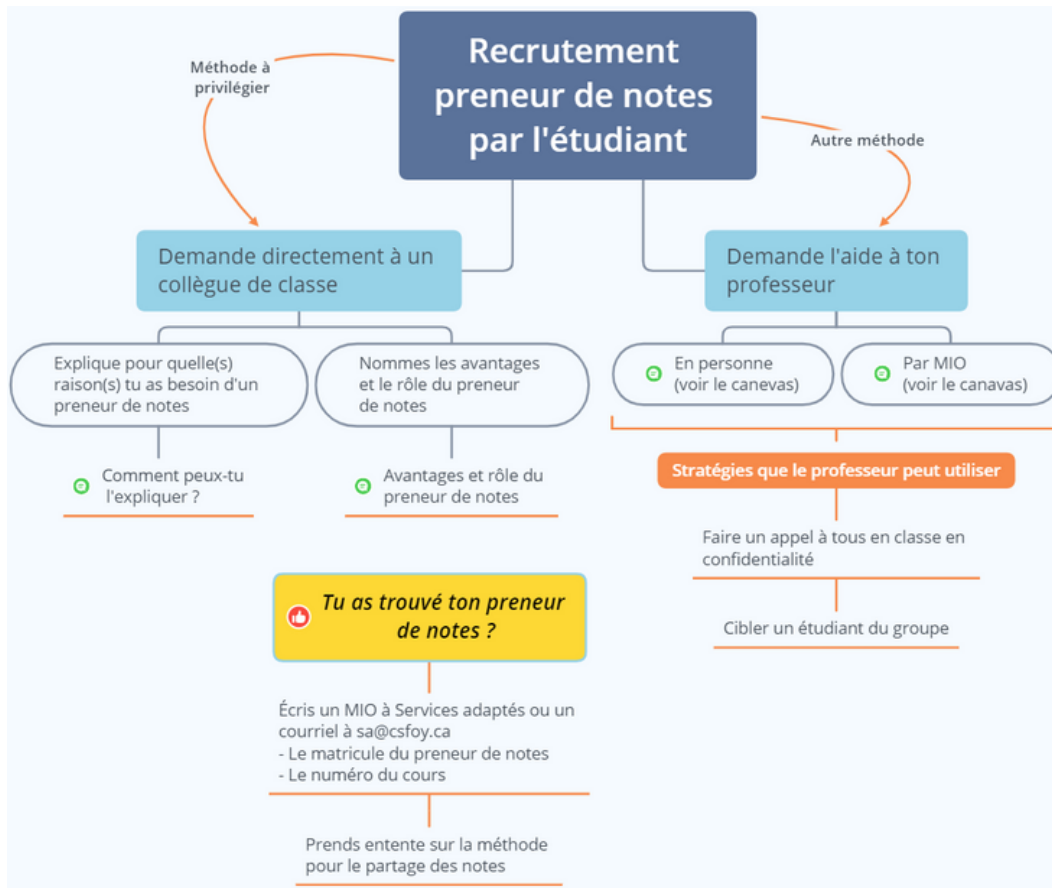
Recrutement preneur de notes par l'étudiant

Méthode à privilégier

Autre méthode

Demande directement à un collègue de classe

Demande l'aide à ton professeur

Explique pour quelle(s) raison(s) tu as besoin d'un preneur de notes

Nommes les avantages et le rôle du preneur de notes

En personne (voir le canevas)

Par MIO (voir le canavas)

Comment peux-tu l'expliquer ?

Avantages et rôle du preneur de notes

Stratégies que le professeur peut utiliser

Faire un appel à tous en classe en confidentialité

Cibler un étudiant du groupe

Tu as trouvé ton preneur de notes ?

Écris un MIO à Services adaptés ou un courriel à sa@csfoy.ca
- Le matricule du preneur de notes
- Le numéro du cours

Prends entente sur la méthode pour le partage des notes